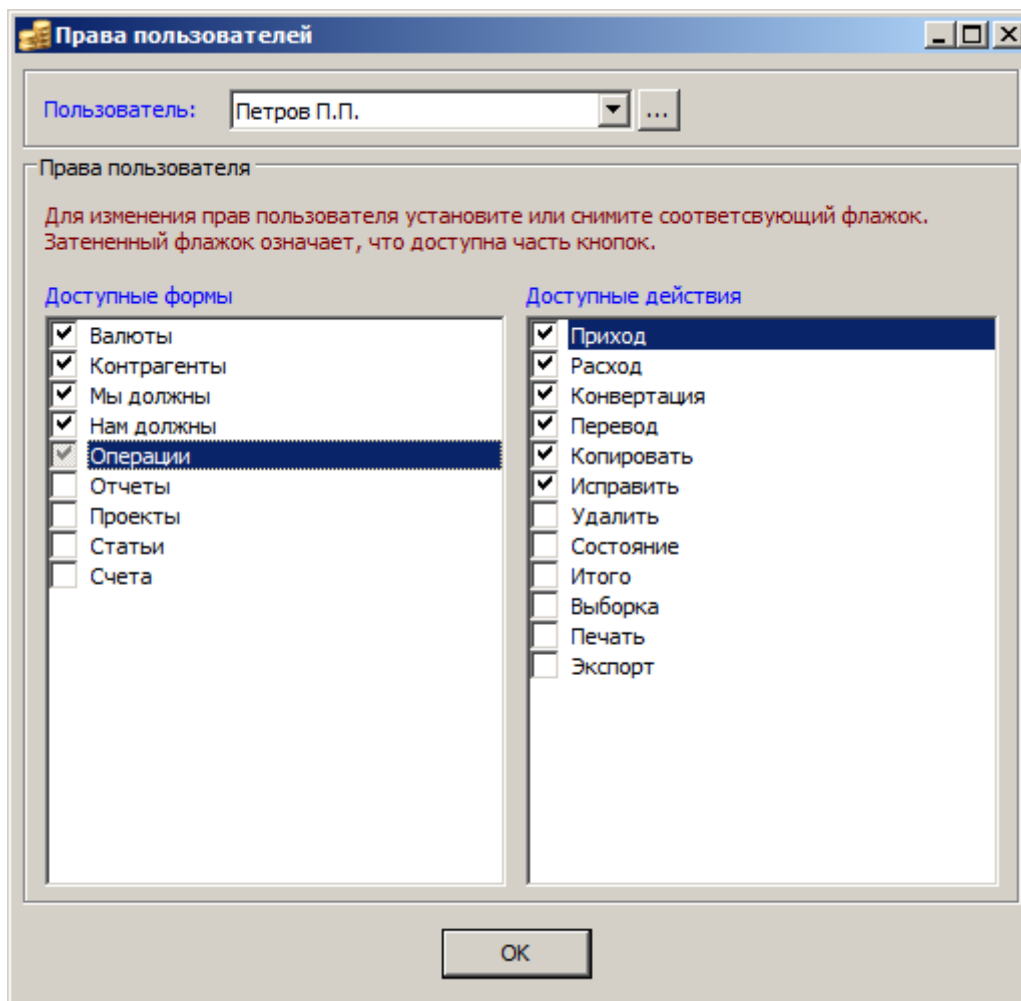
Права пользователей

Пользователь: Петров П.П. ...

Права пользователя

Для изменения прав пользователя установите или снимите соответсвующий флажок. Затененный флажок означает, что доступна часть кнопок.

Доступные формы

Валюты
Контрагенты
Мы должны
Нам должны
Операции
Отчеты
Проекты
Статьи
Счета

Доступные действия

Приход
Расход
Конвертация
Перевод
Копировать
Исправить
Удалить
Состояние
Итого
Выборка
Печать
Экспорт

OK